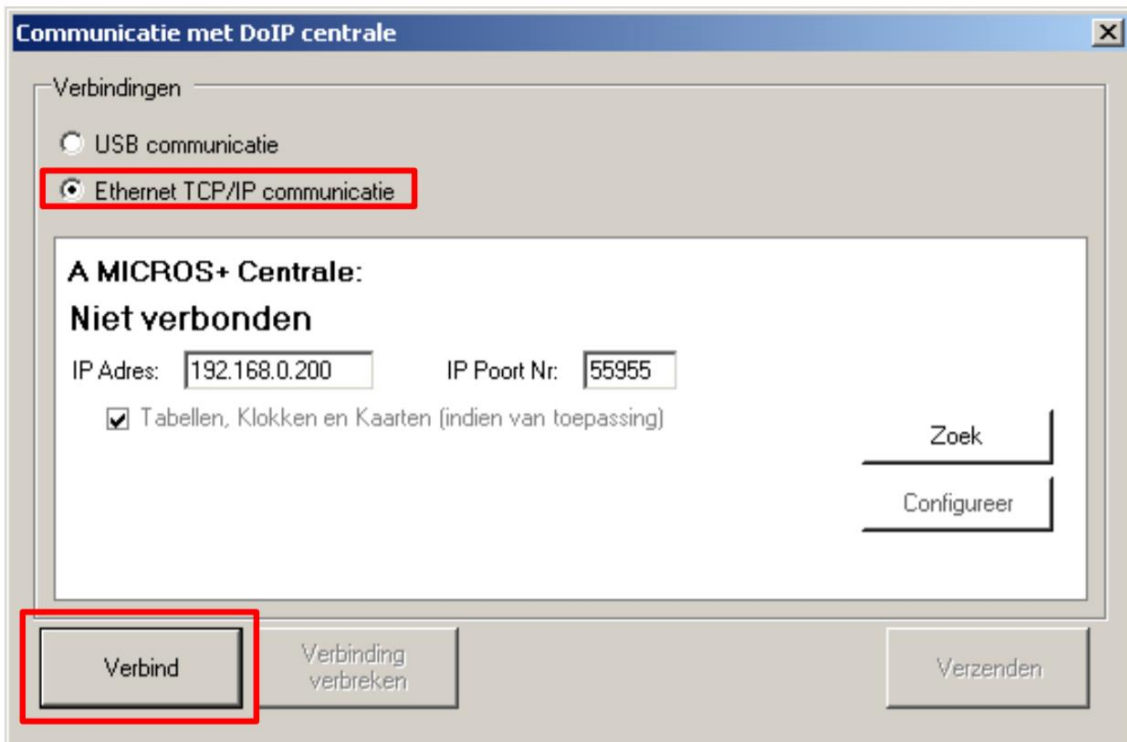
Communicatie met DoIP centrale

Verbindingen

USB communicatie

Ethernet TCP/IP communicatie

A MICROS+ Centrale:

Niet verbonden

IP Adres: 192.168.0.200 IP Poort Nr: 55955

Tabellen, Klokken en Kaarten (indien van toepassing)

Zoek

Configureer

Verbind

Verbinding verbreken

Verzenden